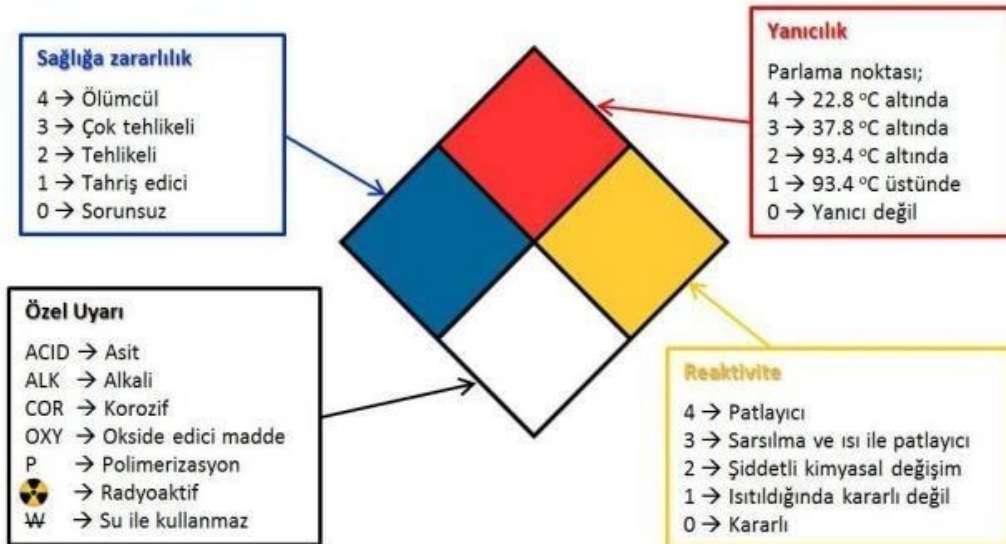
Sağlığa zararlılık
4 → Ölümcül
3 → Çok tehlikeli
2 → Tehlikeli
1 → Tahriş edici
0 → Sorunsuz

Yanıcılık
Parlama noktası;
4 → 22.8 °C altında
3 → 37.8 °C altında
2 → 93.4 °C altında
1 → 93.4 °C üstünde
0 → Yanıcı değil

Özel Uyarı
ACID → Asit
ALK → Alkali
COR → Korozif
OXY → Okside edici madde
P → Polimerizasyon
→ Radyoaktif
W → Su ile kullanmaz

Reaktivite
4 → Patlayıcı
3 → Sarsılma ve ısı ile patlayıcı
2 → Şiddetli kimyasal değişim
1 → Isıtıldığında kararlı değil
0 → Kararlı